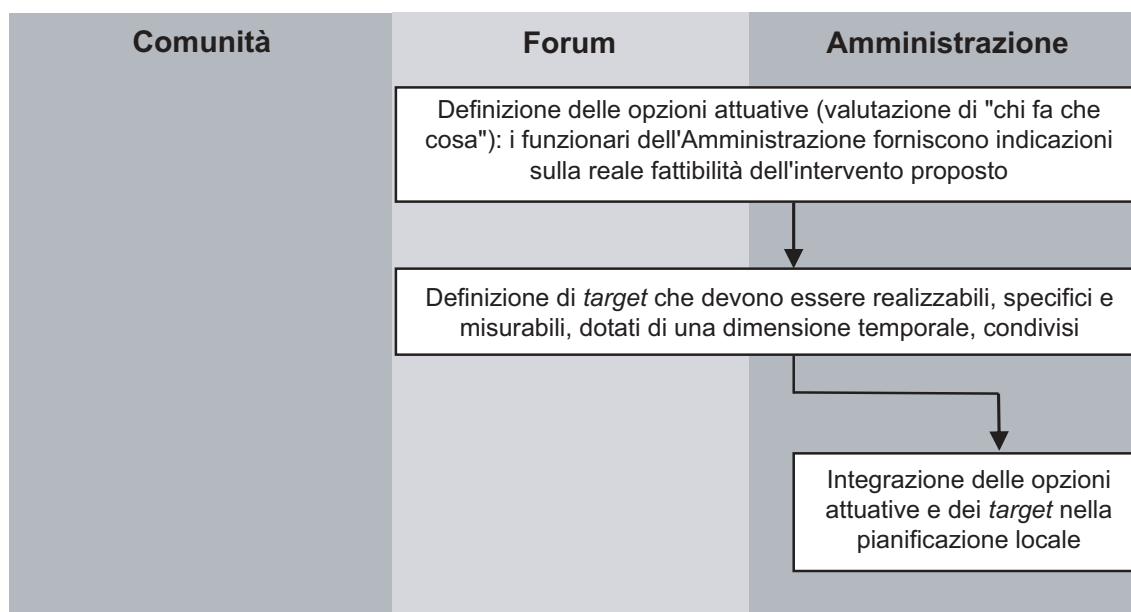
Comunità

Forum

Amministrazione

Definizione delle opzioni attuative (valutazione di "chi fa che cosa"): i funzionari dell'Amministrazione forniscono indicazioni sulla reale fattibilità dell'intervento proposto

Definizione di *target* che devono essere realizzabili, specifici e misurabili, dotati di una dimensione temporale, condivisi

Integrazione delle opzioni attuative e dei *target* nella pianificazione locale